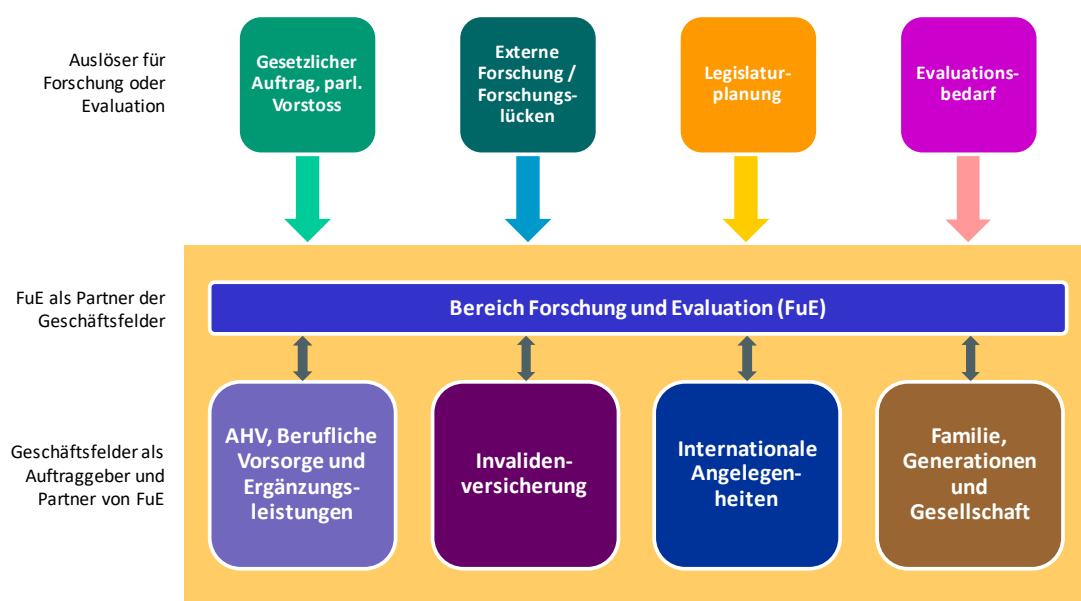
Auslöser für Forschung oder Evaluation

Gesetzlicher Auftrag, parl. Vorstoss

Externe Forschung / Forschungslücken

Legislaturplanung

Evaluationsbedarf

FuE als Partner der Geschäftsfelder

Bereich Forschung und Evaluation (FuE)

Geschäftsfelder als Auftraggeber und Partner von FuE

AHV, Berufliche Vorsorge und Ergänzungsleistungen

Invalidenversicherung

Internationale Angelegenheiten

Familie, Generationen und Gesellschaft